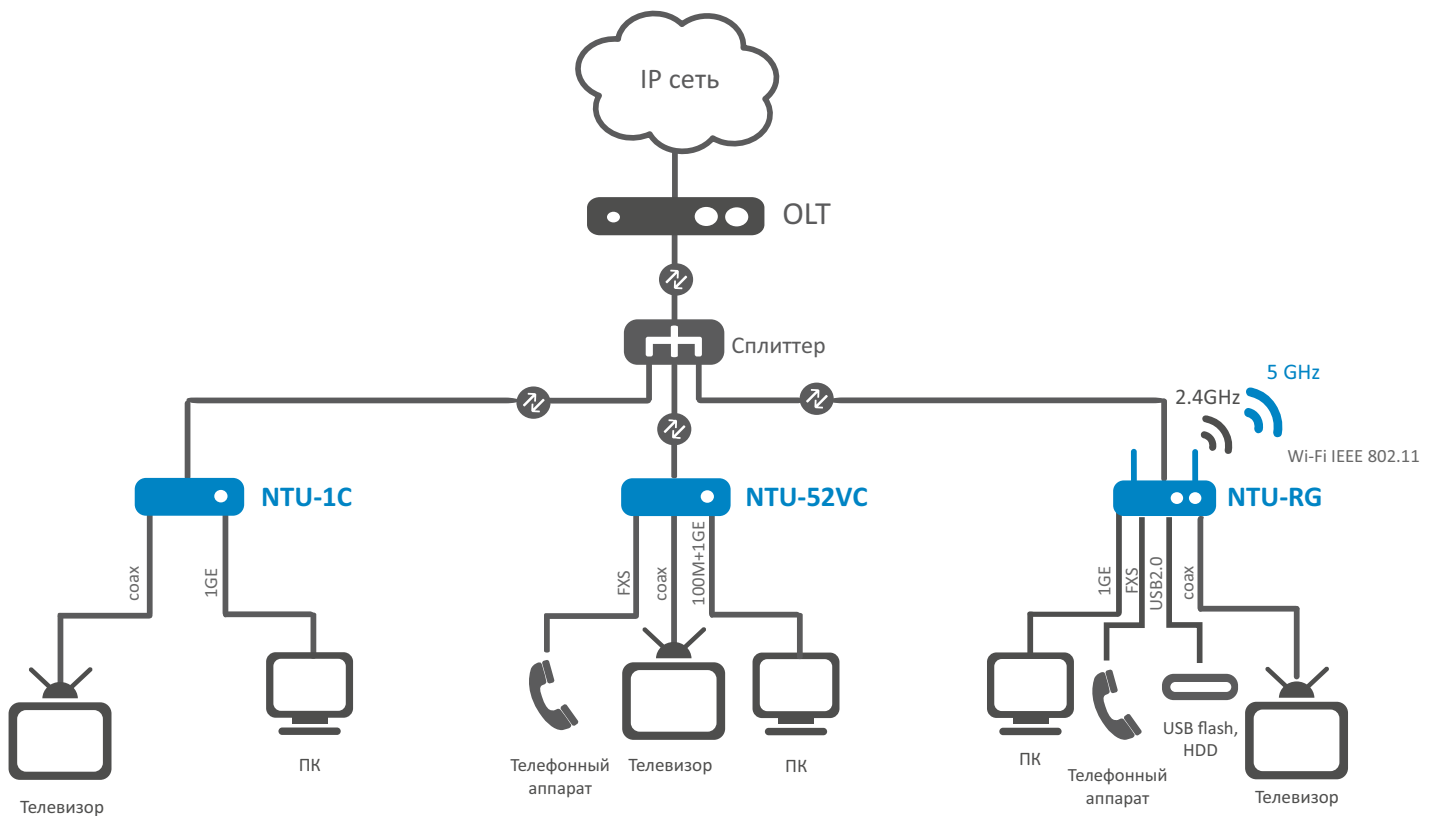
IP сеть

OLT

Сплиттер

5 GHz

2.4GHz

Wi-Fi IEEE 802.11

NTU-1C

NTU-52VC

NTU-RG

coax

1GE

FXS

coax

100M+1GE

1GE

FXS

USB2.0

coax

Телевизор

ПК

Телефонный аппарат

Телевизор

ПК

ПК

Телефонный аппарат

USB flash, HDD

Телевизор